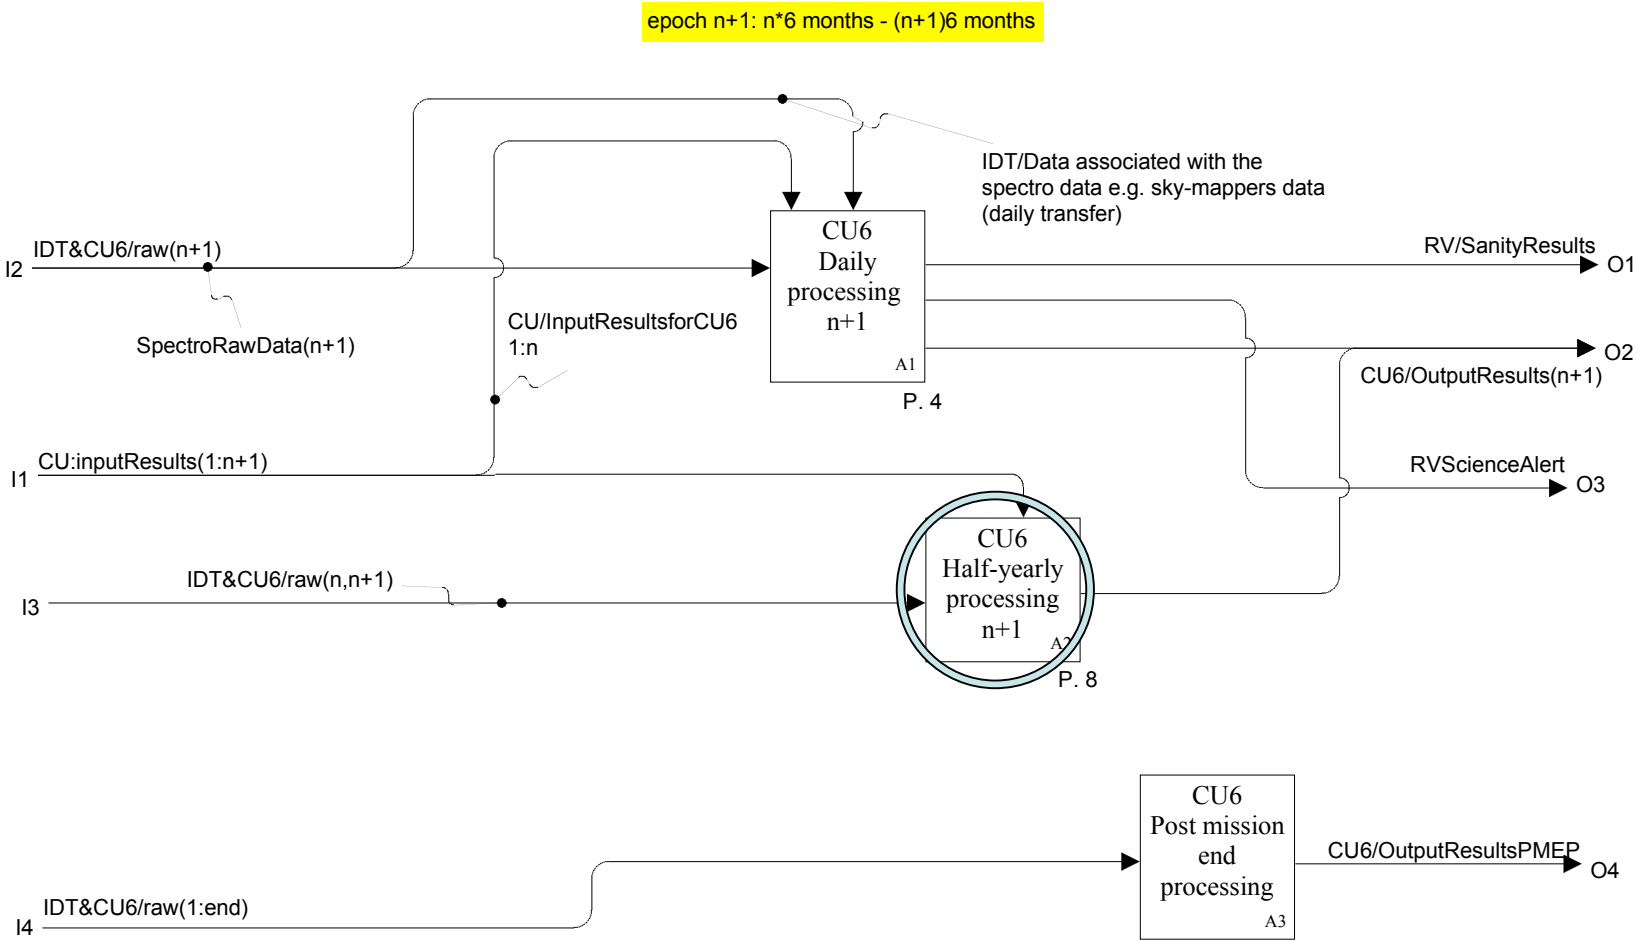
epoch n+1: n*6 months - (n+1)6 months

IDT/Data associated with the spectro data e.g. sky-mappers data (daily transfer)

I2 IDT&CU6/raw(n+1)

SpectroRawData(n+1)

CU/InputResultsforCU6 1:n

CU6 Daily processing n+1

A1

P. 4

RV/SanityResults O1

O2

CU6/OutputResults(n+1)

I1 CU:inputResults(1:n+1)

RVScienceAlert O3

I3 IDT&CU6/raw(n,n+1)

CU6 Half-yearly processing n+1

A2

P. 8

I4 IDT&CU6/raw(1:end)

CU6 Post mission end processing

A3

CU6/OutputResultsPMEP O4